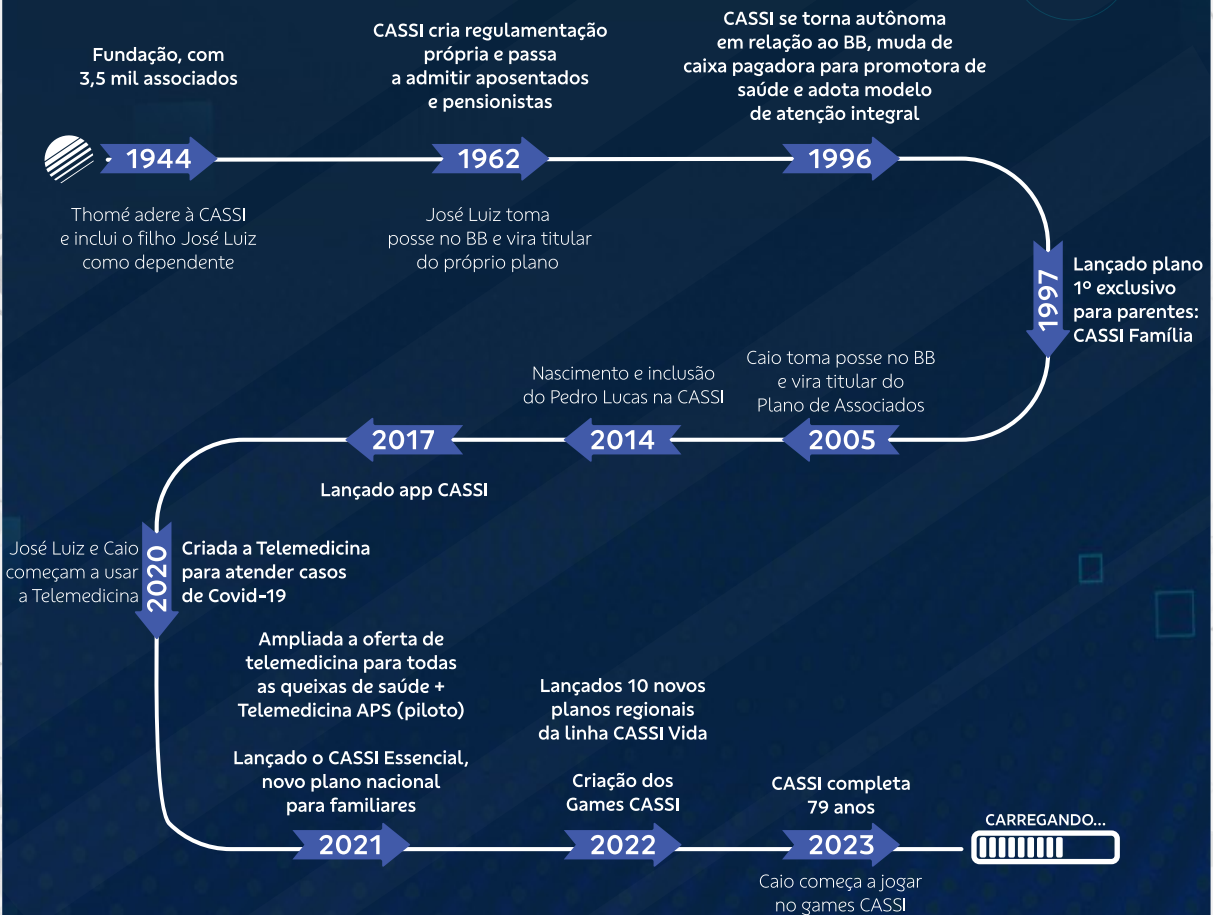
Fundação, com 3,5 mil associados

1944

Thomé adere à CASSI e inclui o filho José Luiz como dependente

CASSI cria regulamentação própria e passa a admitir aposentados e pensionistas

1962

José Luiz toma posse no BB e vira titular do próprio plano

CASSI se torna autônoma em relação ao BB, muda de caixa pagadora para promotora de saúde e adota modelo de atenção integral

1996

1997

Lançado plano 1º exclusivo para parentes: CASSI Família

Caio toma posse no BB e vira titular do Plano de Associados

2005

Nascimento e inclusão do Pedro Lucas na CASSI

2014

2017

Lançado app CASSI

José Luiz e Caio começam a usar a Telemedicina

2020

Criada a Telemedicina para atender casos de Covid-19

Ampliada a oferta de telemedicina para todas as queixas de saúde + Telemedicina APS (piloto)

Lançado o CASSI Essencial, novo plano nacional para familiares

2021

Lançados 10 novos planos regionais da linha CASSI Vida

Criação dos Games CASSI

2022

CASSI completa 79 anos

2023

Caio começa a jogar no games CASSI

CARREGANDO...